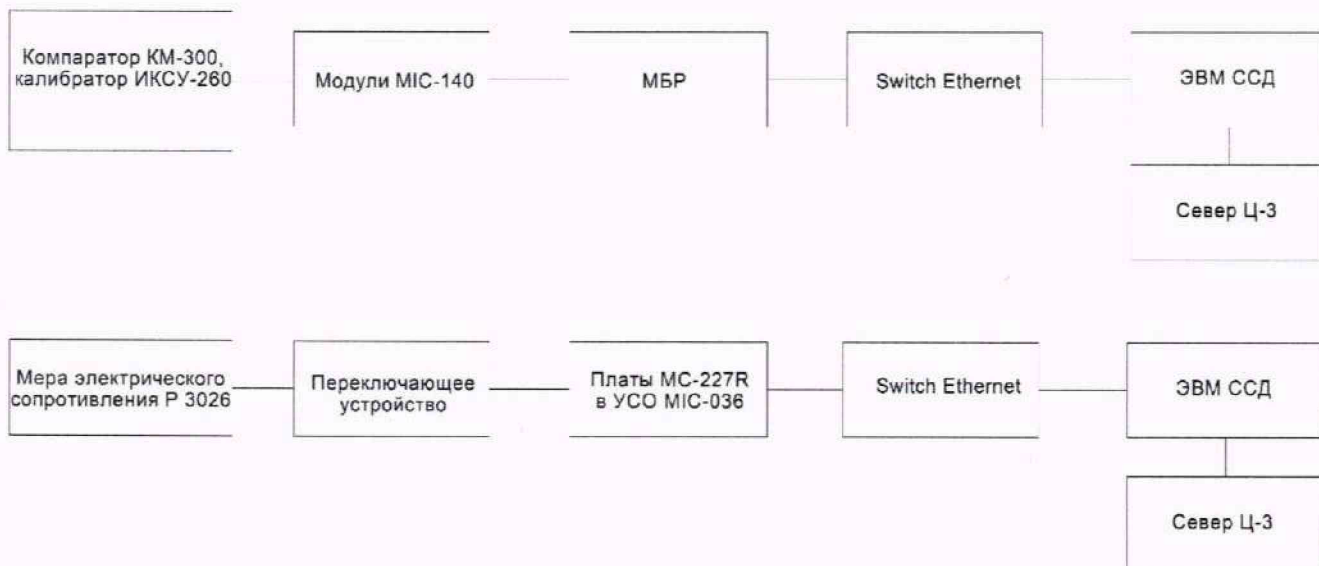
Компаратор КМ-300, калибратор ИКСУ-260

Модули MIC-140

МБР

Switch Ethernet

ЭВМ ССД

Север Ц-3

Мера электрического сопротивления Р 3026

Переключающее устройство

Платы МС-227R в УСО MIC-036

Switch Ethernet

ЭВМ ССД

Север Ц-3